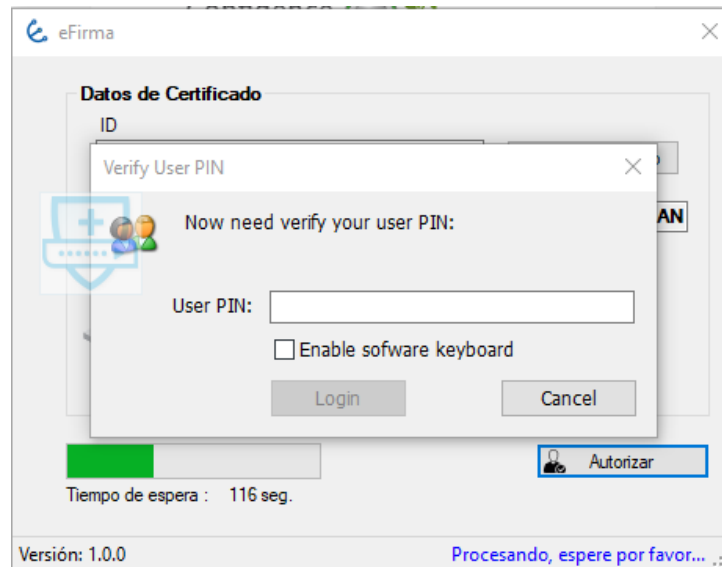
eFirma

Datos de Certificado

ID

Verify User PIN

Now need verify your user PIN:

User PIN:

Enable sofware keyboard

Login

Cancel

AN

Autorizar

Tiempo de espera : 116 seg.

Versión: 1.0.0

Procesando, espere por favor...